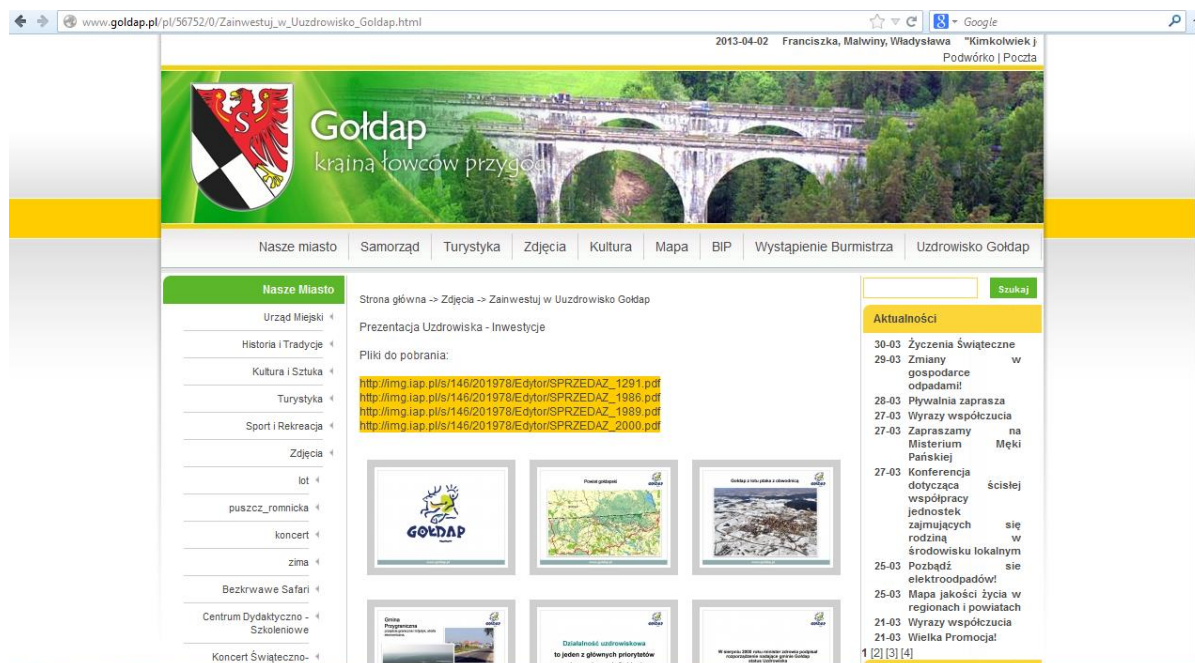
www.goldap.pl/pl/56752/0/Zainwestuj_w_Uuzdrowisko_Goldap.html

Google

2013-04-02 Franciszka, Malwiny, Władysława "Kimkolwiek j

Podwórko | Poczta

Gołdap
kraina łowców przygód

Nasze miasto | Samorząd | Turystyka | Zdjęcia | Kultura | Mapa | BIP | Wystąpienie Burmistrza | Uzdrowisko Gołdap

Nasze Miasto

Urząd Miejski
Historia i Tradycje
Kultura i Sztuka
Turystyka
Sport i Rekreacja
Zdjęcia
lot
puszcz_romnicka
koncert
zima
Bezkrwawe Safari
Centrum Dydaktyczno - Szkoleniowe
Koncert Świąteczno-

Strona główna -> Zdjęcia -> Zainwestuj w Uuzdrowisko Gołdap

Prezentacja Uzdrowiska - Inwestycje

Pliki do pobrania:

http://img.iap.pl/s/146/201978/Edytor/SPRZEDAZ_1291.pdf
http://img.iap.pl/s/146/201978/Edytor/SPRZEDAZ_1986.pdf
http://img.iap.pl/s/146/201978/Edytor/SPRZEDAZ_1989.pdf
http://img.iap.pl/s/146/201978/Edytor/SPRZEDAZ_2000.pdf

GOŁDAP

Powiat gołdapski

Gołdap z lotu ptaka z obwodnicą

Gmina Przygraniczna

Działalność uzdrowiskowa to jeden z głównych priorytetów

Szukaj

Aktualności

30-03 Życzenia Świąteczne
29-03 Zmiany w gospodarce odpadami!
28-03 Pływalnia zaprasza
27-03 Wyrazy współczucia
27-03 Zapraszamy na Misterium Męki Pańskiej
27-03 Konferencja dotycząca ścisłej współpracy jednostek zajmujących się rodziną w środowisku lokalnym
25-03 Pozbądź sie elektroodpadów!
25-03 Mapa jakości życia w regionach i powiatach
21-03 Wyrazy współczucia
21-03 Wielka Promocja!
1 [2] [3] [4]